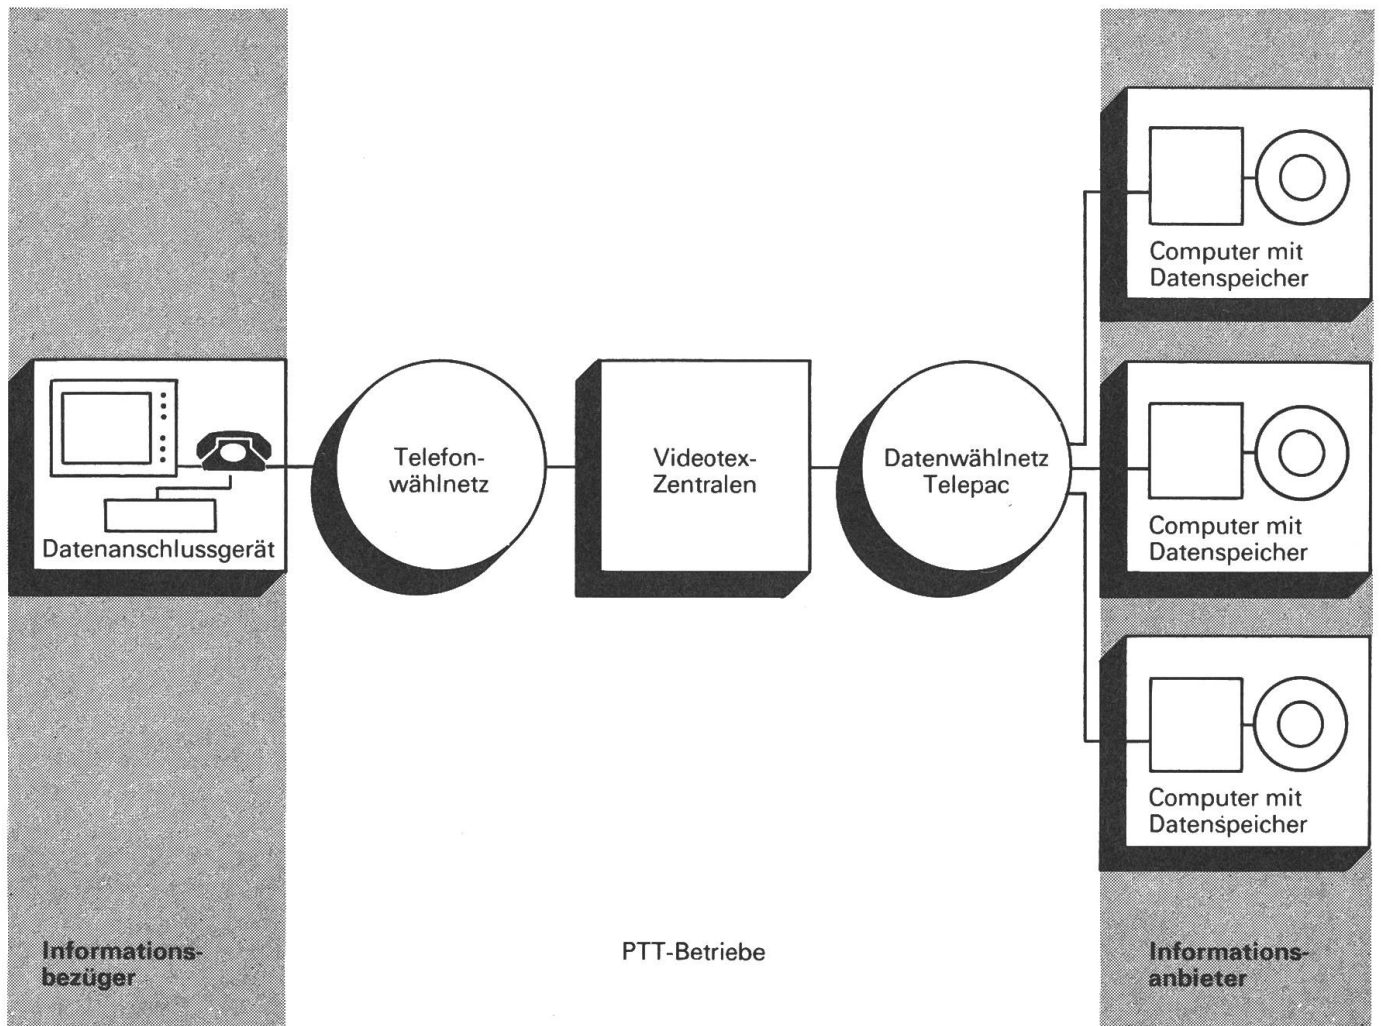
Computer mit Datenspeicher

Datenanschlussgerät

Telefonwählnetz

Videotex-Zentralen

Datenwählnetz Telepac

Computer mit Datenspeicher

Computer mit Datenspeicher

Informationsbezüger

PTT-Betriebe

Informationsanbieter